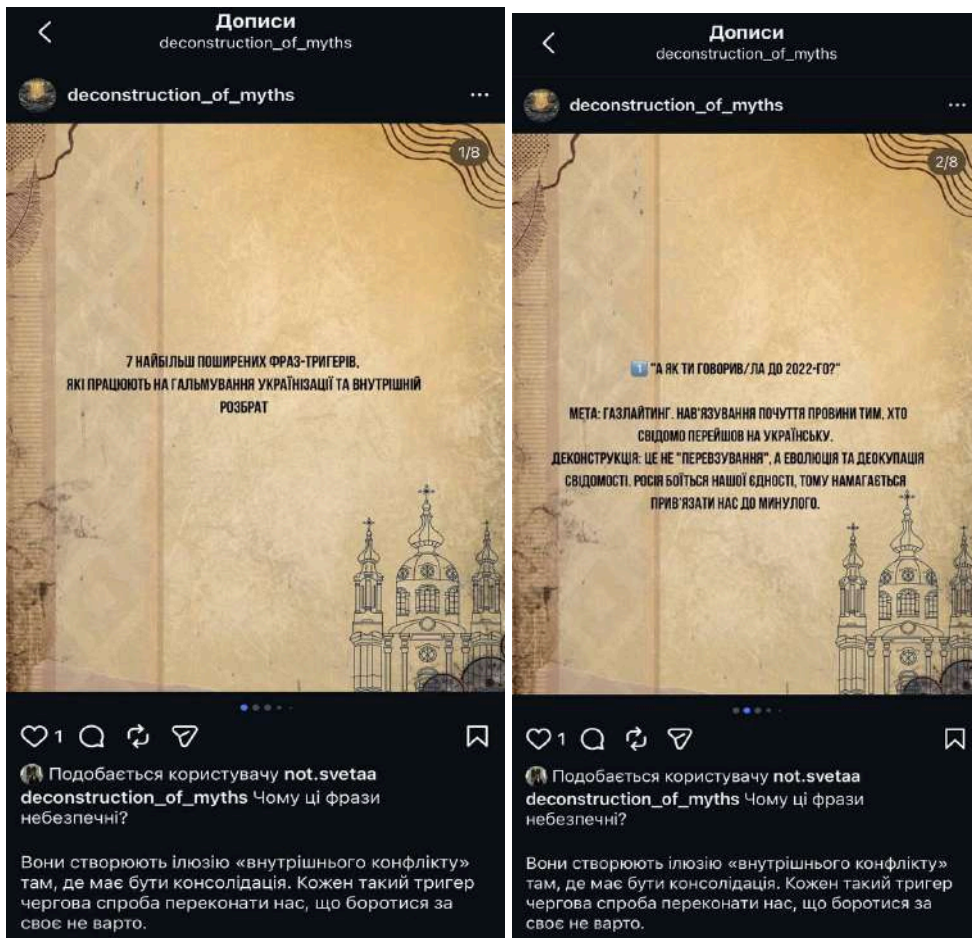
Дописи
deconstruction_of_myths

deconstruction_of_myths

1/8

7 НАЙБІЛЬШ ПОШИРЕНИХ ФРАЗ-ТРИГЕРІВ, ЯКІ ПРАЦЮЮТЬ НА ГАЛЬМУВАННЯ УКРАЇНІЗАЦІЇ ТА ВНУТРІШНІЙ РОЗБРАТ

1

Подобається користувачу not.svetaa
deconstruction_of_myths Чому ці фрази небезпечні?

Вони створюють ілюзію «внутрішнього конфлікту» там, де має бути консолідація. Кожен такий тригер чергова спроба переконати нас, що боротися за своє не варто.

Дописи
deconstruction_of_myths

deconstruction_of_myths

2/8

1 "А ЯК ТИ ГОВОРИВ/ЛА ДО 2022-ГО?"

МЕТА: ГАЗЛАЙТИНГ. НАВ'ЯЗУВАННЯ ПОЧУТТЯ ПРОВИНИ ТИМ, ХТО СВІДОМО ПЕРЕЙШОВ НА УКРАЇНСЬКУ.
ДЕКОНСТРУКЦІЯ: ЦЕ НЕ "ПЕРЕВЗУВАННЯ", А ЕВОЛЮЦІЯ ТА ДЕОКУПАЦІЯ СВІДОМОСТІ. РОСІЯ БОЇТЬСЯ НАШОЇ ЄДНОСТІ, ТОМУ НАМАГАЄТЬСЯ ПРИВ'ЯЗАТИ НАС ДО МИНУЛОГО.

1

Подобається користувачу not.svetaa
deconstruction_of_myths Чому ці фрази небезпечні?

Вони створюють ілюзію «внутрішнього конфлікту» там, де має бути консолідація. Кожен такий тригер чергова спроба переконати нас, що боротися за своє не варто.